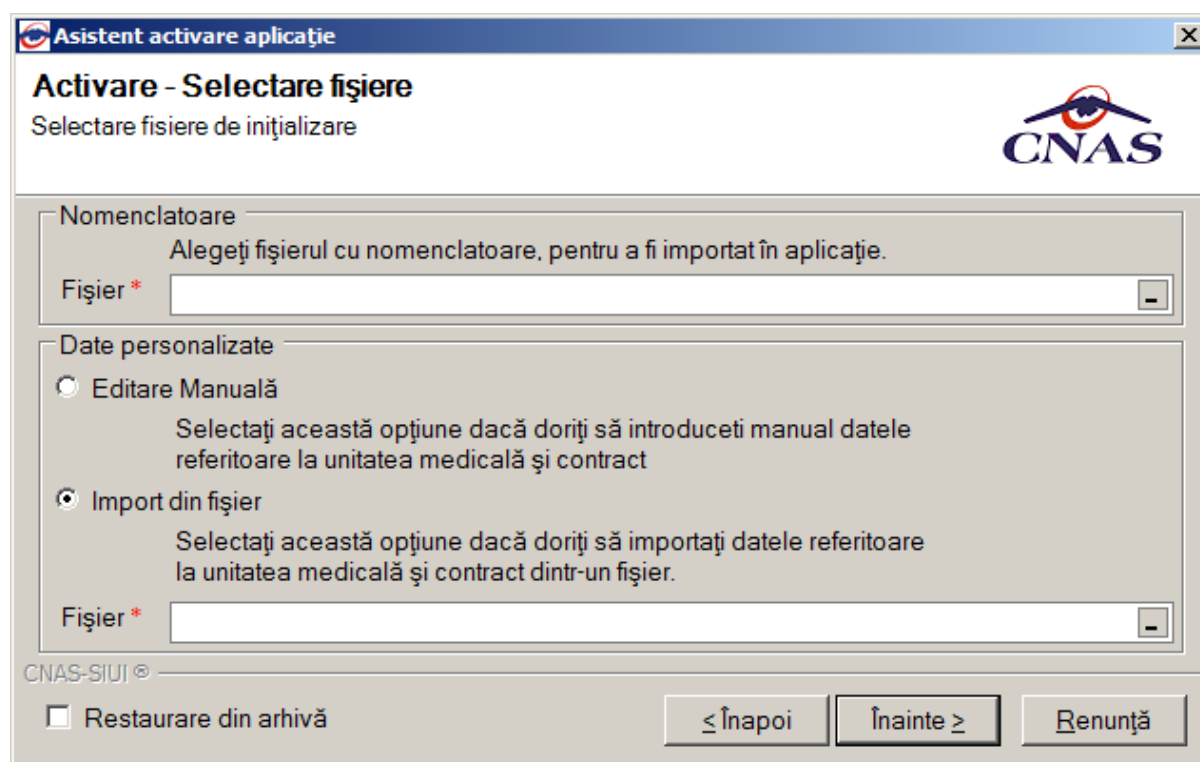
Asistent activare aplicaţie

Activare - Selectare fişiere

Selectare fisiere de iniţializare

CNAS

Nomenclatoare

Alegeţi fişierul cu nomenclatoare, pentru a fi importat în aplicaţie.

Fişier *

Date personalizate

Editare Manuală

Selectaţi această opţiune dacă doriţi să introduceti manual datele referitoare la unitatea medicală şi contract

Import din fişier

Selectaţi această opţiune dacă doriţi să importaţi datele referitoare la unitatea medicală şi contract dintr-un fişier.

Fişier *

CNAS-SIUI ®

Restaurare din arhivă

< Înapoi

Înainte >

Renunţă